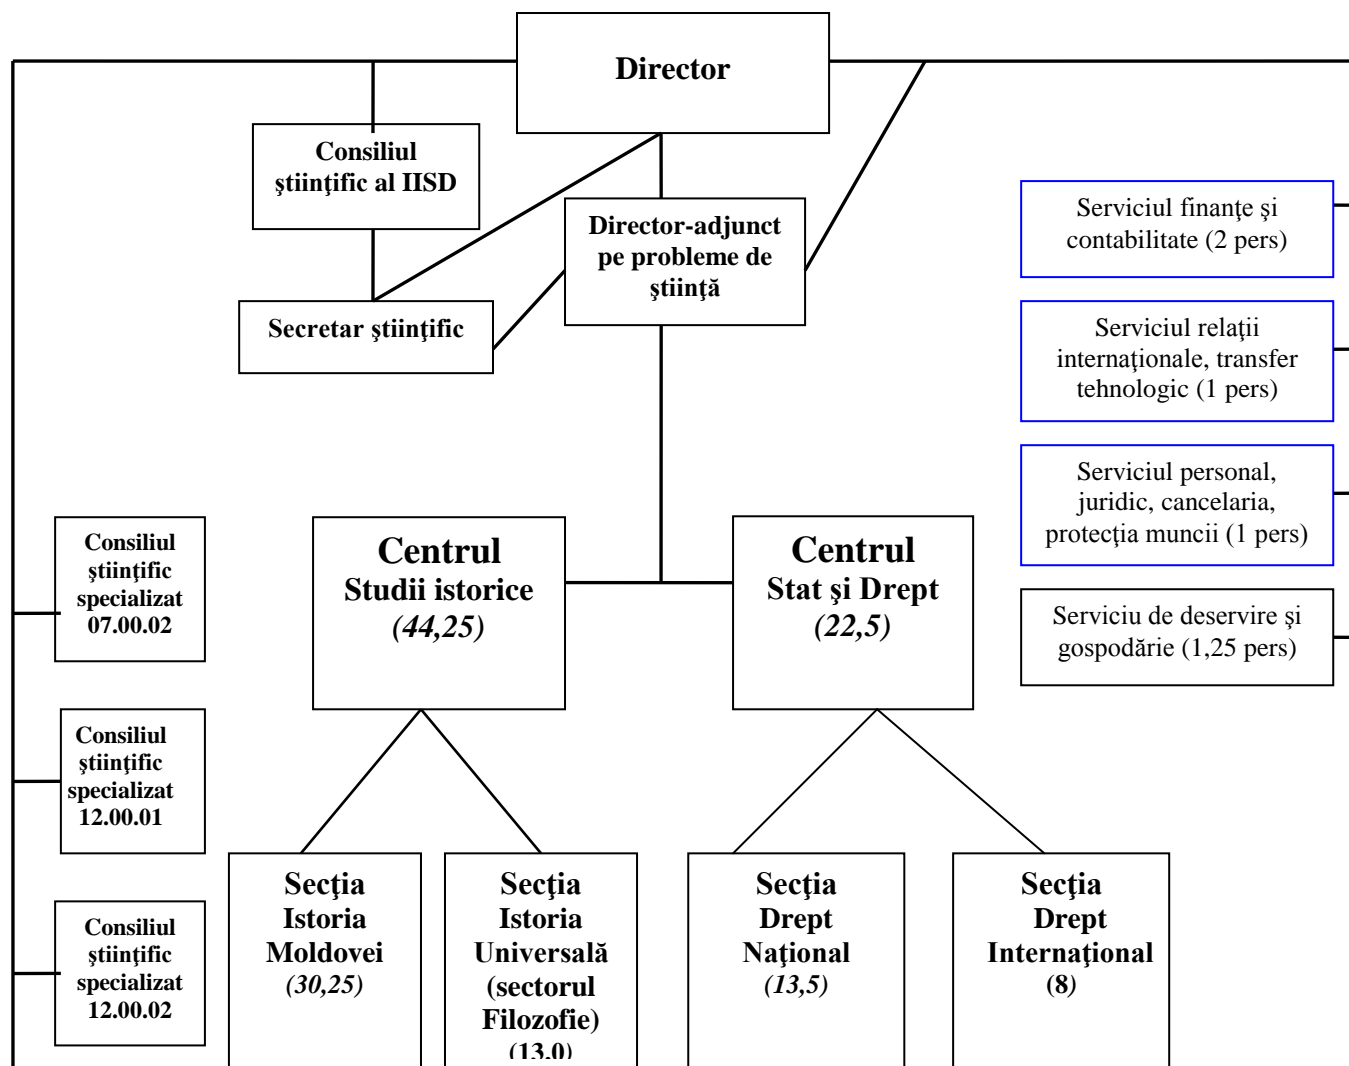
Director

Consiliul ştiinţific al IISD

Director-adjunct pe probleme de ştiinţă

Secretar ştiinţific

Serviciul finanţe şi contabilitate (2 pers)

Serviciul relaţii internaţionale, transfer tehnologic (1 pers)

Serviciul personal, juridic, cancelaria, protecţia muncii (1 pers)

Serviciu de deservire şi gospodărie (1,25 pers)

Consiliul ştiinţific specializat 07.00.02

Consiliul ştiinţific specializat 12.00.01

Consiliul ştiinţific specializat 12.00.02

Centrul Studii istorice *(44,25)*

Centrul Stat şi Drept *(22,5)*

Secţia Istoria Moldovei *(30,25)*

Secţia Istoria Universală (sectorul Filozofie) (13,0)

Secţia Drept Naţional *(13,5)*

Secţia Drept Internaţional (8)